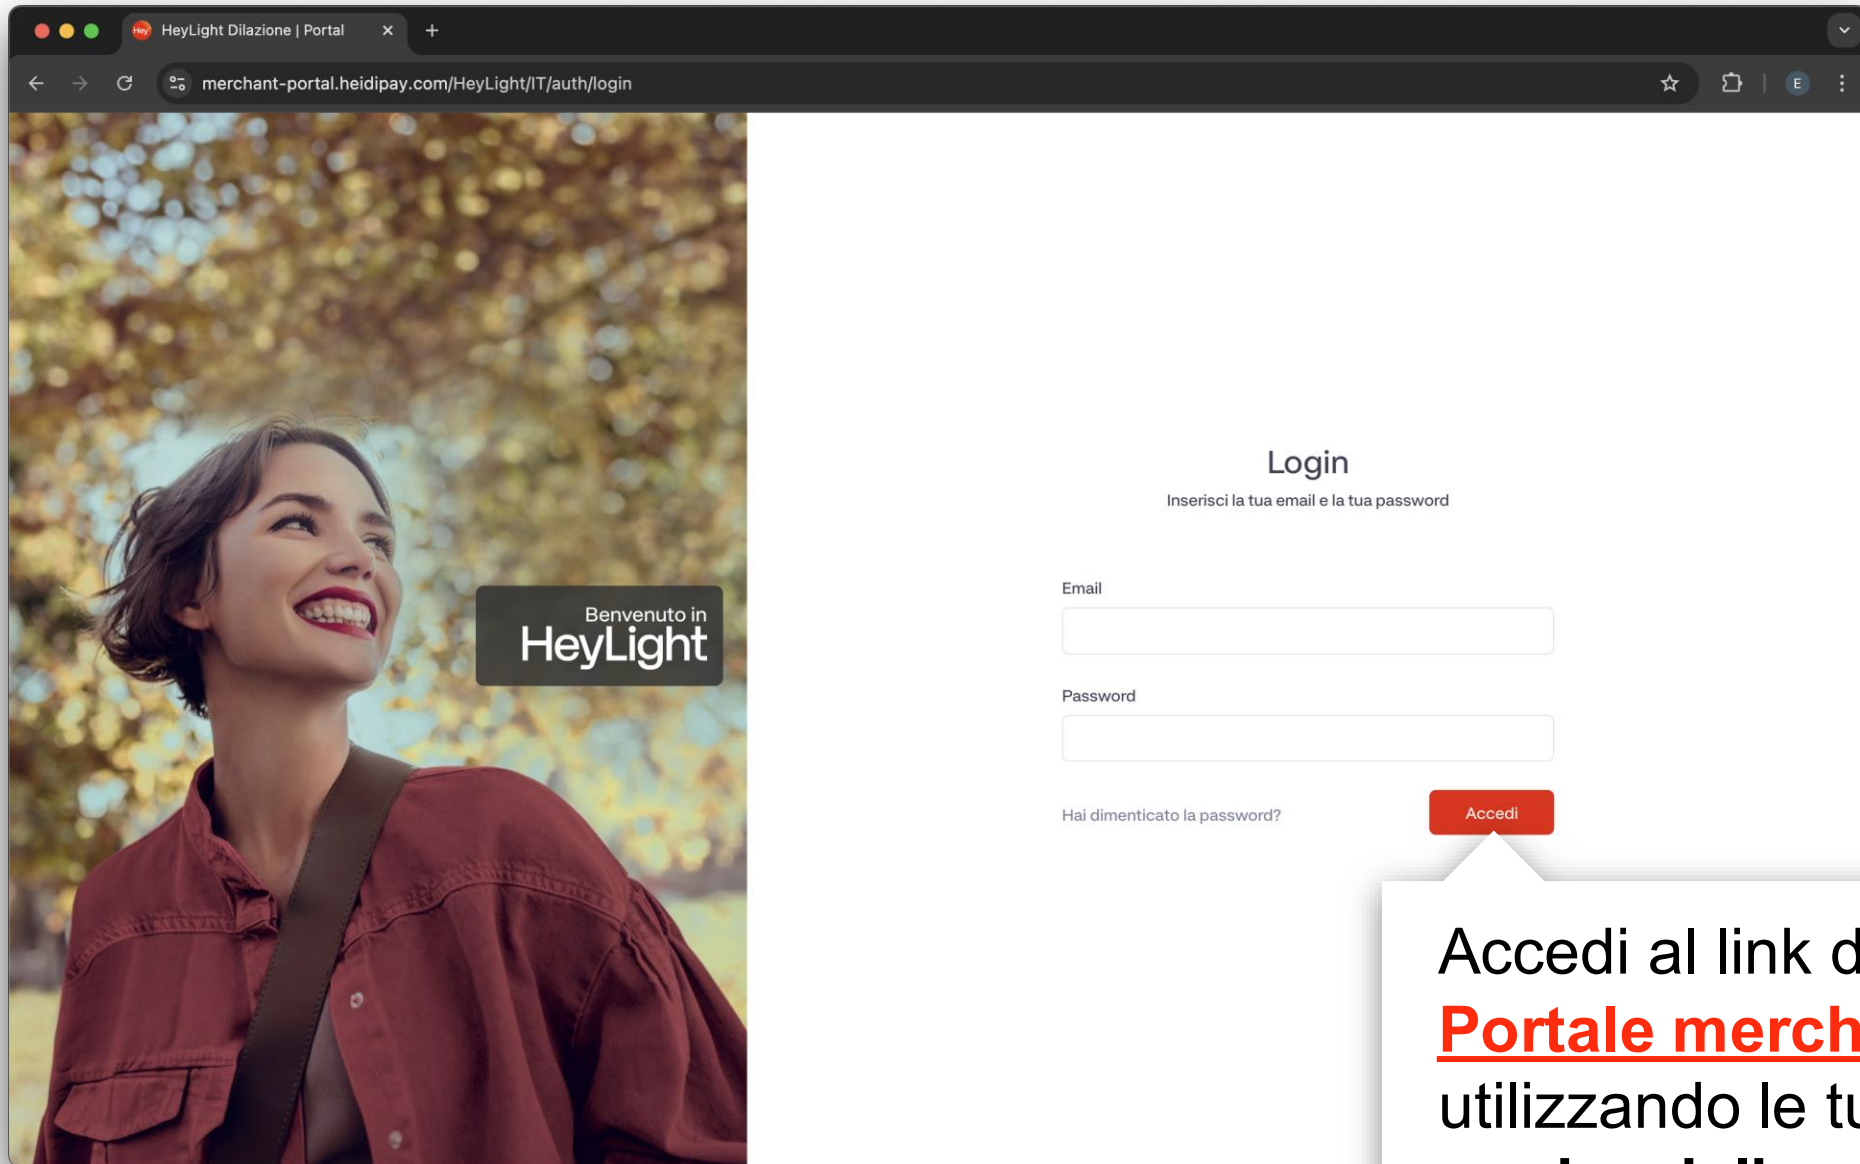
Hey HeyLight Dilazione | Portal ×

merchant-portal.heidipay.com/HeyLight/IT/auth/login

E

Benvenuto in
HeyLight

Login
Inserisci la tua email e la tua password

Email

Password

Hai dimenticato la password?

Accedi

Accedi al link d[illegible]
Portale merch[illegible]
utilizzando le tu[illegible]
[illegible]